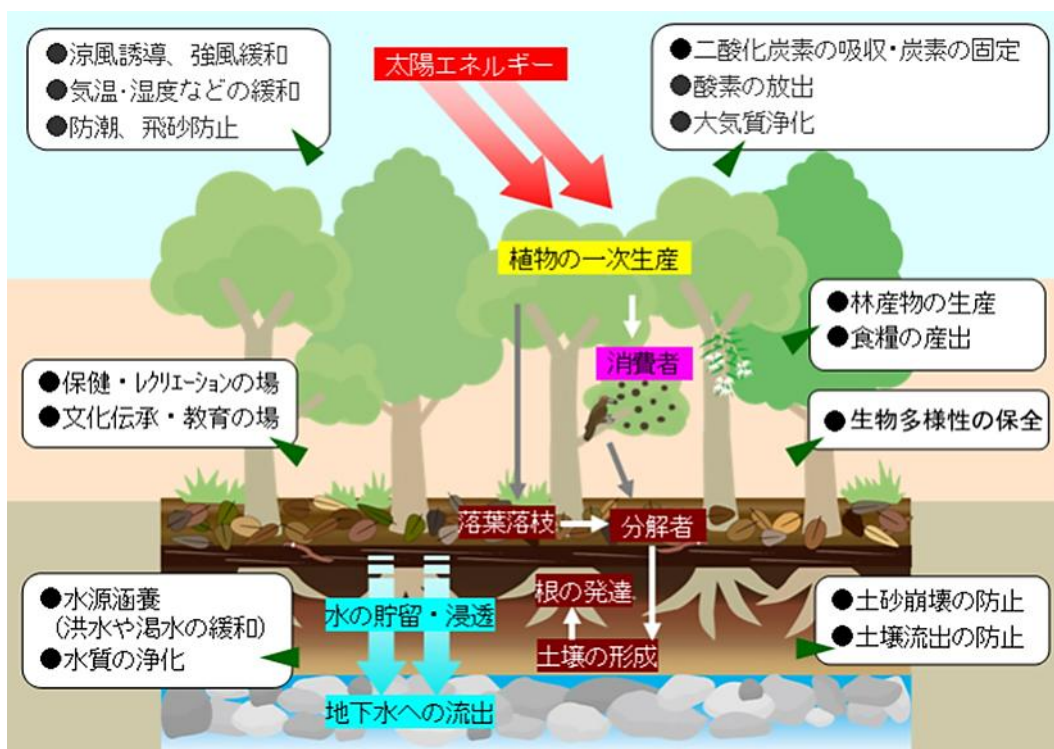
●涼風誘導、強風緩和
●気温・湿度などの緩和
●防潮、飛砂防止

太陽エネルギー

●二酸化炭素の吸収・炭素の固定
●酸素の放出
●大気質浄化

植物の一次生産

●林産物の生産
●食糧の産出

消費者

●保健・レクリエーションの場
●文化伝承・教育の場

●生物多様性の保全

落葉落枝

分解者

●水源涵養
（洪水や渇水の緩和）
●水質の浄化

水の貯留・浸透

根の発達

土壌の形成

●土砂崩壊の防止
●土壌流出の防止

地下水への流出